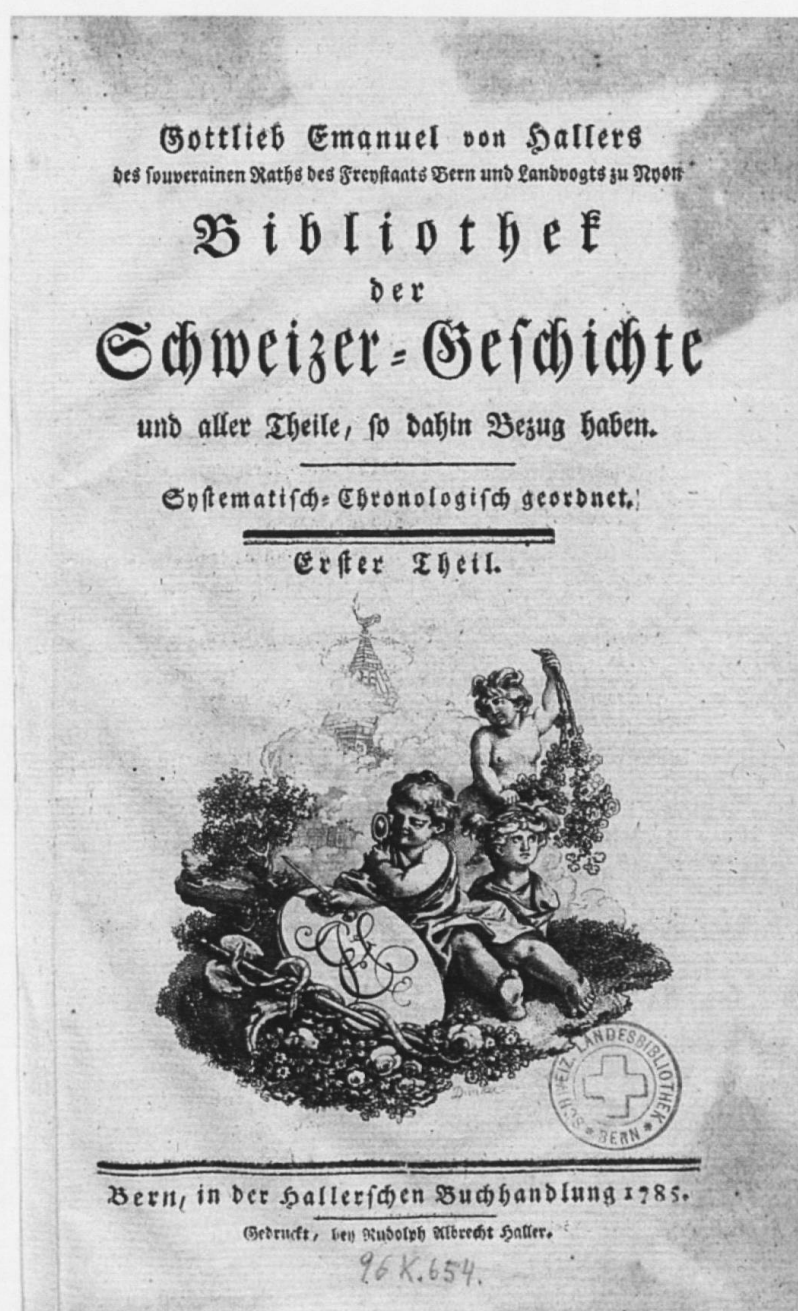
Gottlieb Emanuel von Hallers
des souverainen Raths des Freystaats Bern und Landvogts zu Nyon

Bibliothek
der
Schweizer-Geschichte
und aller Theile, so dahin Bezug haben.

Systematisch-Chronologisch geordnet.

Erster Theil.

Dunker

SCHWEIZ. LANDESBIBLIOTHEK BERN

Bern, in der Hallerschen Buchhandlung 1785.
Gedruckt, bey Rudolph Albrecht Haller.

96 K. 654.